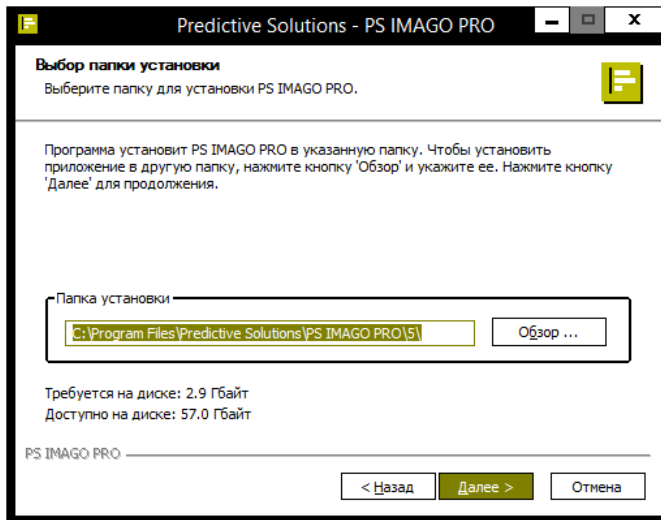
Predictive Solutions - PS IMAGO PRO

Выбор папки установки
Выберите папку для установки PS IMAGO PRO.

Программа установит PS IMAGO PRO в указанную папку. Чтобы установить приложение в другую папку, нажмите кнопку 'Обзор' и укажите ее. Нажмите кнопку 'Далее' для продолжения.

Папка установки
C:\Program Files\Predictive Solutions\PS IMAGO PRO\5\
Обзор ...

Требуется на диске: 2.9 Гбайт
Доступно на диске: 57.0 Гбайт

PS IMAGO PRO

< Назад
Далее >
Отмена